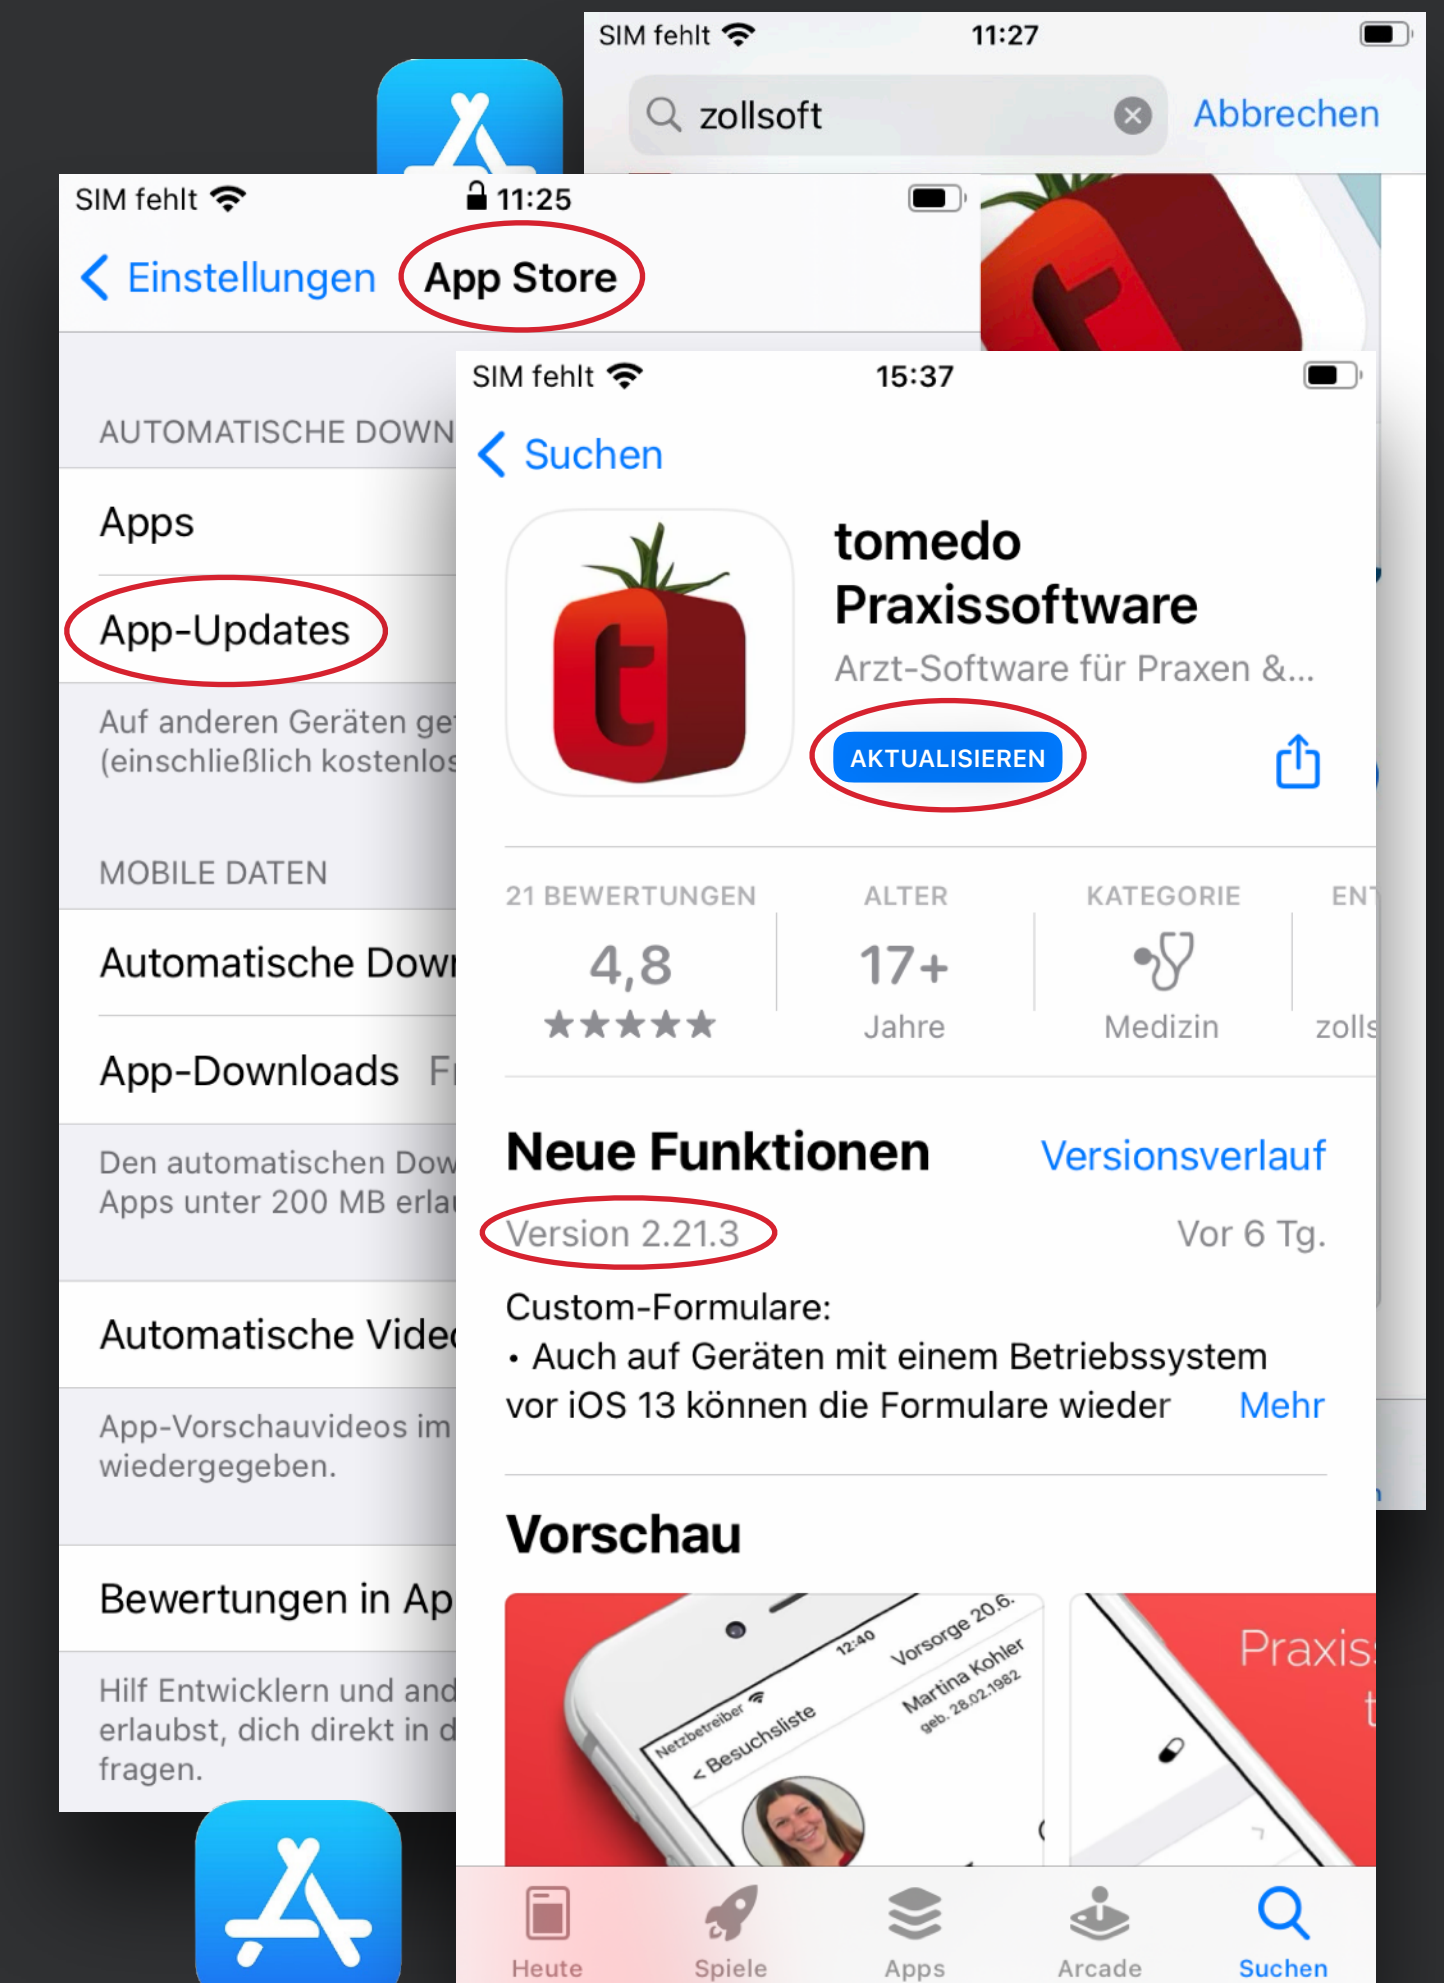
SIM fehlt 11:27

zollsoft Abbrechen

SIM fehlt 11:25

Einstellungen App Store

AUTOMATISCHE DOWN

Apps

App-Updates

Auf anderen Geräten ge (einschließlich kostenlos

MOBILE DATEN

Automatische Dow

App-Downloads F

Den automatischen Dow Apps unter 200 MB erla

Automatische Vide

App-Vorschauvideos im wiedergegeben.

Bewertungen in Ap

Hilf Entwicklern und and erlaubst, dich direkt in d fragen.

SIM fehlt 15:37

Suchen

tomedo Praxissoftware

Arzt-Software für Praxen &...

AKTUALISIEREN

| 21 BEWERTUNGEN | ALTER | KATEGORIE | ENT |
|---|---|---|---|
| 4,8 | 17+ | | |
| ★★★★★ | Jahre | Medizin | zolls |

Neue Funktionen Versionsverlauf

Version 2.21.3 Vor 6 Tg.

Custom-Formulare:
• Auch auf Geräten mit einem Betriebssystem vor iOS 13 können die Formulare wieder Mehr

Vorschau

Netzbetreiber 12:40
< Besuchsliste
Vorsorge 20.6.
Martina Kohler
geb. 28.02.1982

Praxis
t

Heute Spiele Apps Arcade Suchen